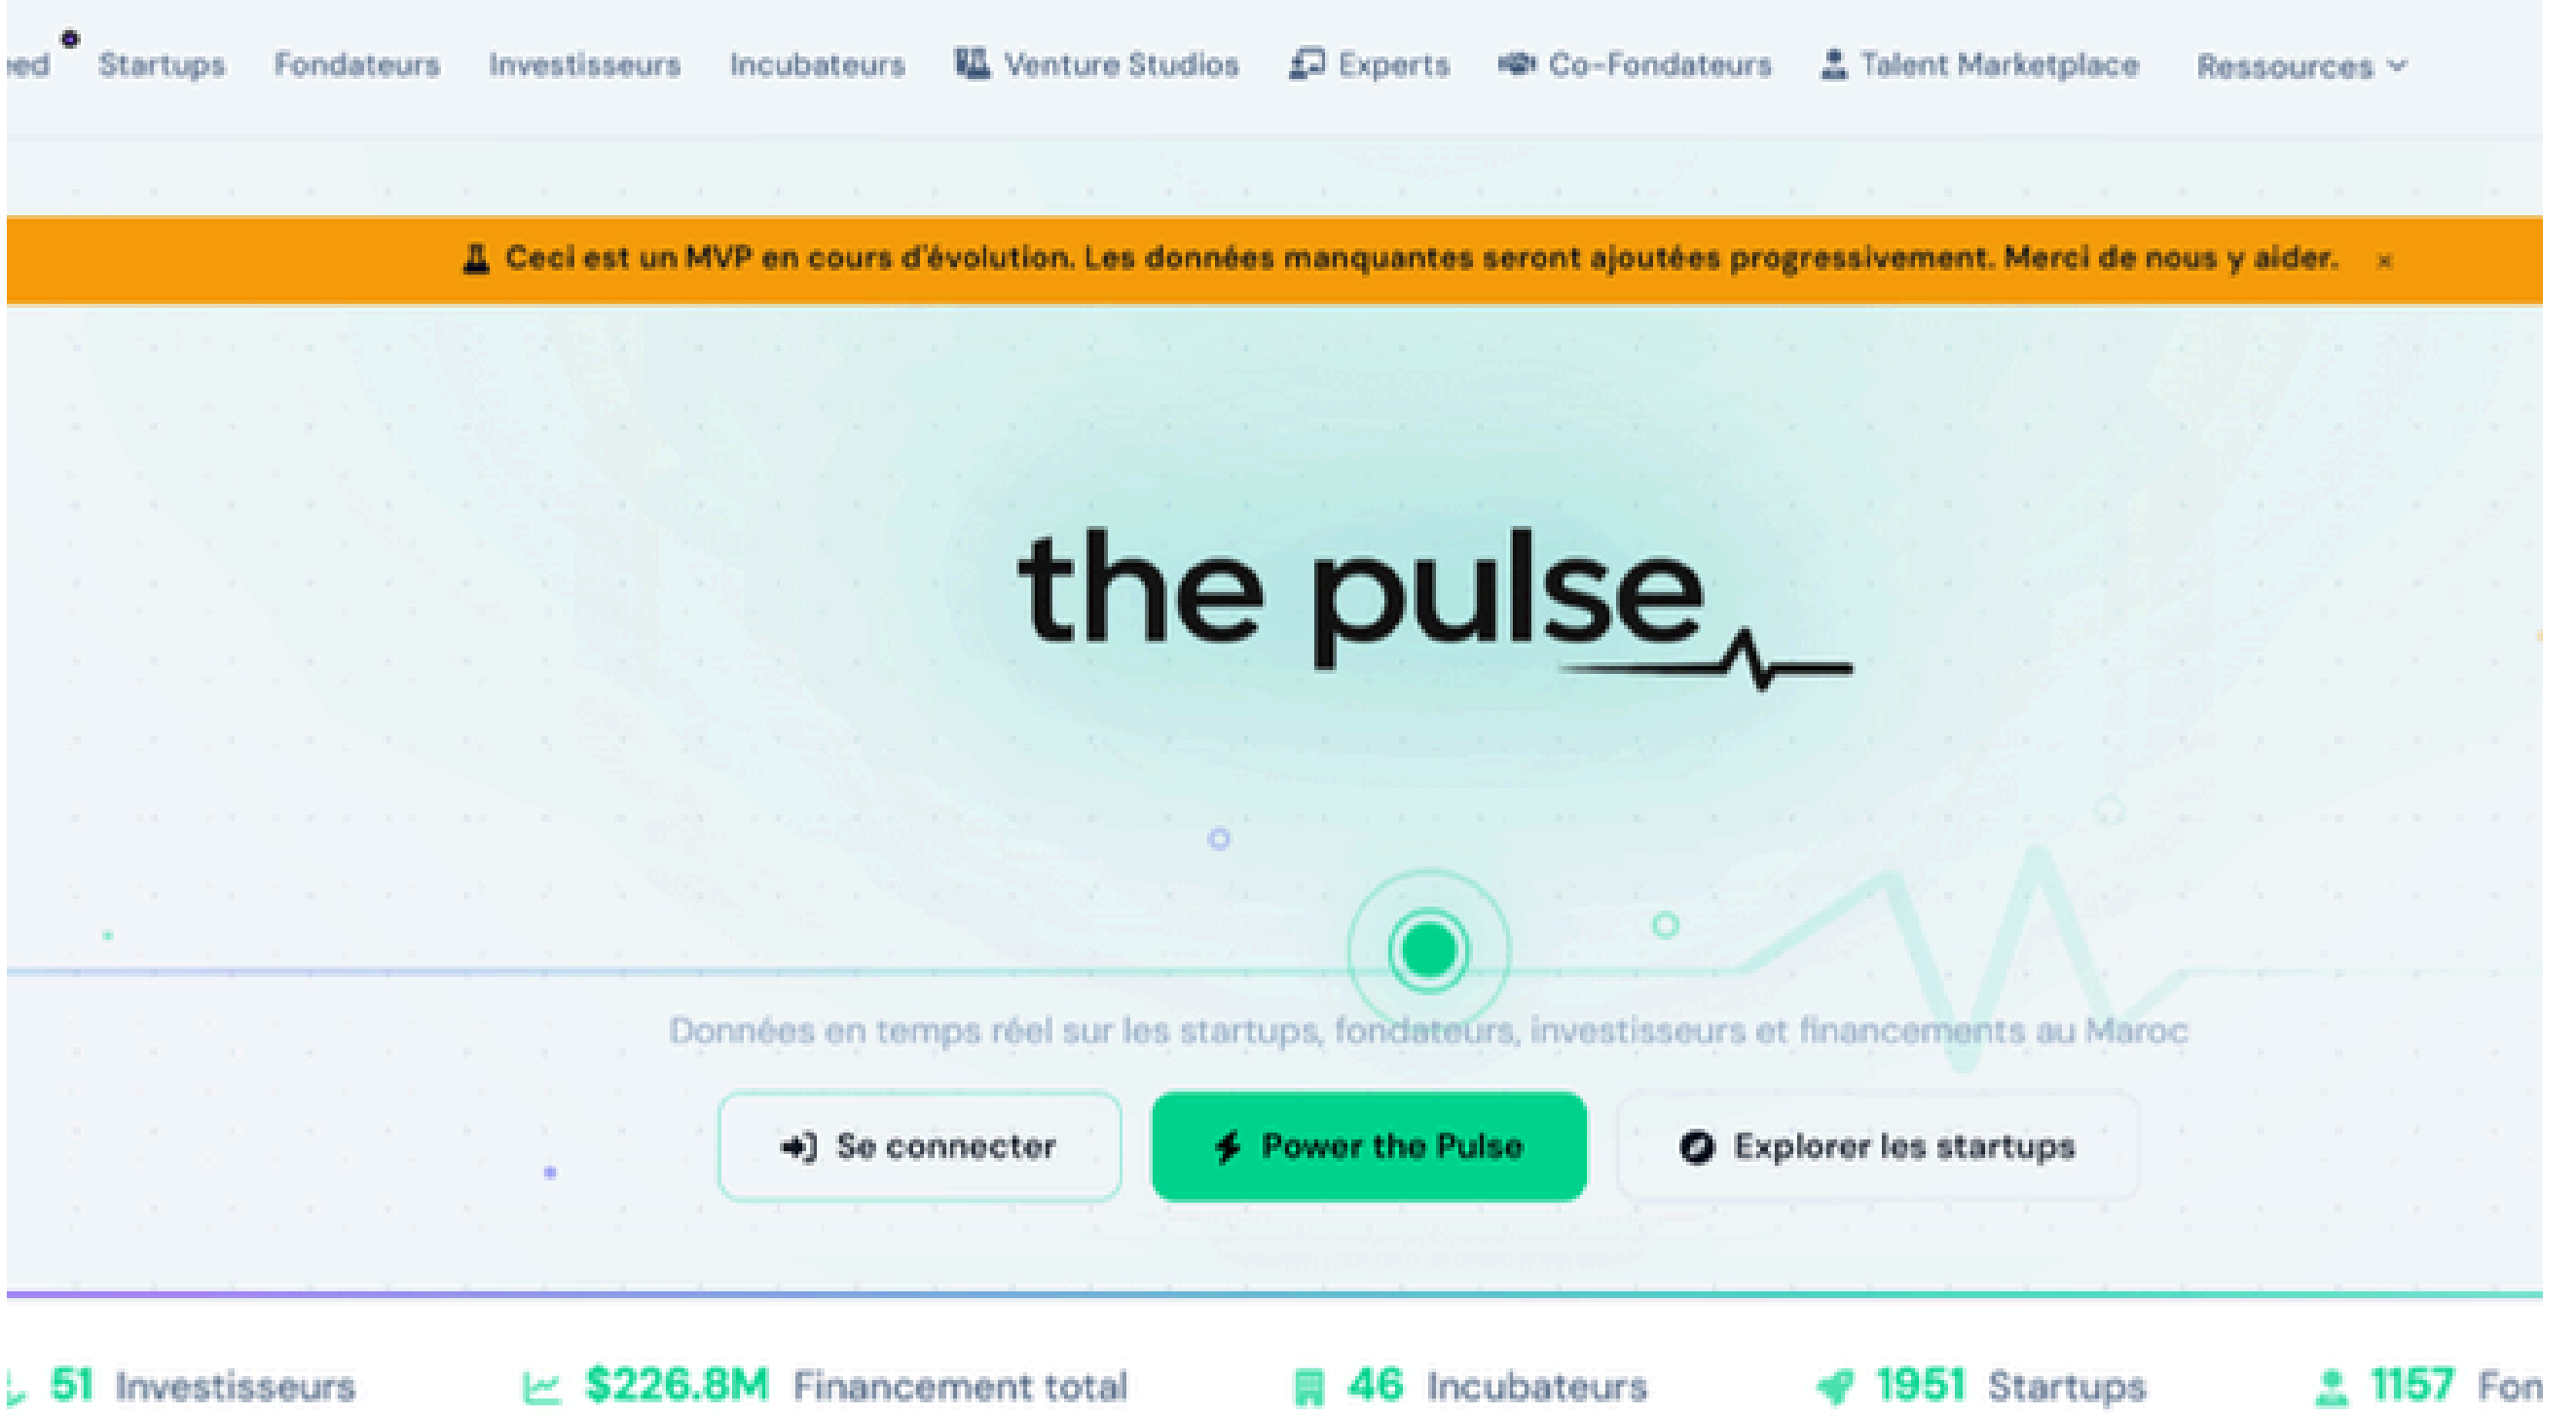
ed Startups Fondateurs Investisseurs Incubateurs Venture Studios Experts Co-Fondateurs Talent Marketplace Ressources

Ceci est un MVP en cours d'évolution. Les données manquantes seront ajoutées progressivement. Merci de nous y aider. ×

the pulse

Données en temps réel sur les startups, fondateurs, investisseurs et financements au Maroc

Se connecter Power the Pulse Explorer les startups

51 Investisseurs $226.8M Financement total 46 Incubateurs 1951 Startups 1157 Fon